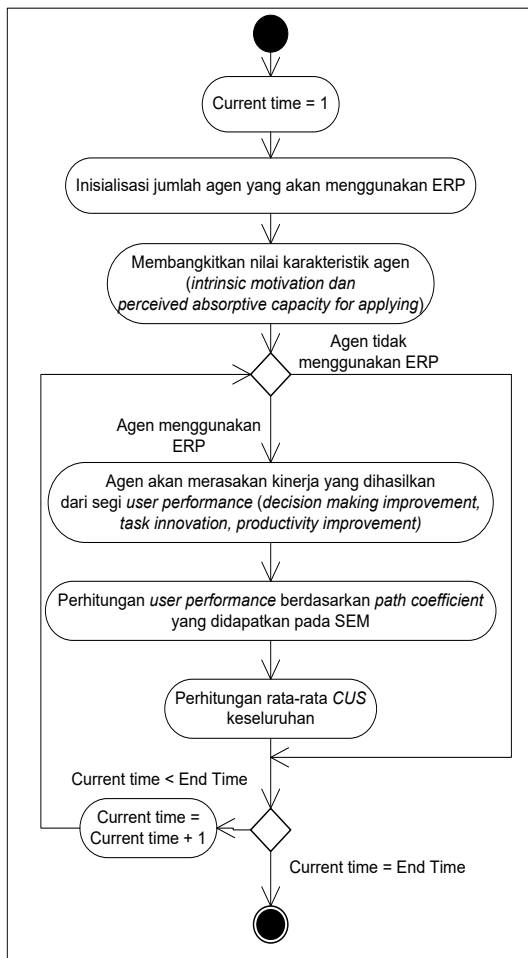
Current time = 1

Inisialisasi jumlah agen yang akan menggunakan ERP

Membangkitkan nilai karakteristik agen (intrinsic motivation dan perceived absorptive capacity for applying)

Agen tidak menggunakan ERP

Agen menggunakan ERP

Agen akan merasakan kinerja yang dihasilkan dari segi user performance (decision making improvement, task innovation, productivity improvement)

Perhitungan user performance berdasarkan path coefficient yang didapatkan pada SEM

Perhitungan rata-rata CUS keseluruhan

Current time < End Time

Current time = Current time + 1

Current time = End Time